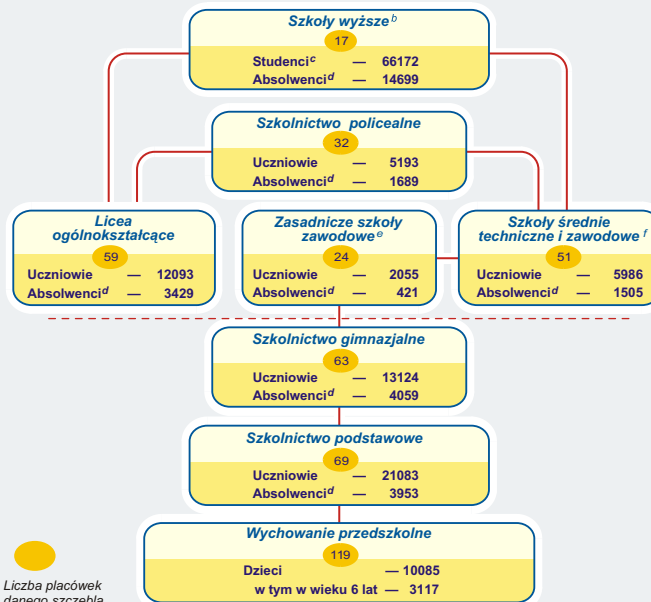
Szkoły wyższe$^{b}$
17
Studenci$^{c}$ — 66172
Absolwenci$^{d}$ — 14699

Szkolnictwo policealne
32
Uczniowie — 5193
Absolwenci$^{d}$ — 1689

Licea ogólnokształcące
59
Uczniowie — 12093
Absolwenci$^{d}$ — 3429

Zasadnicze szkoły zawodowe$^{e}$
24
Uczniowie — 2055
Absolwenci$^{d}$ — 421

Szkoły średnie techniczne i zawodowe$^{f}$
51
Uczniowie — 5986
Absolwenci$^{d}$ — 1505

Szkolnictwo gimnazjalne
63
Uczniowie — 13124
Absolwenci$^{d}$ — 4059

Szkolnictwo podstawowe
69
Uczniowie — 21083
Absolwenci$^{d}$ — 3953

Wychowanie przedszkolne
119
Dzieci — 10085
w tym w wieku 6 lat — 3117

Liczba placówek danego szczebla